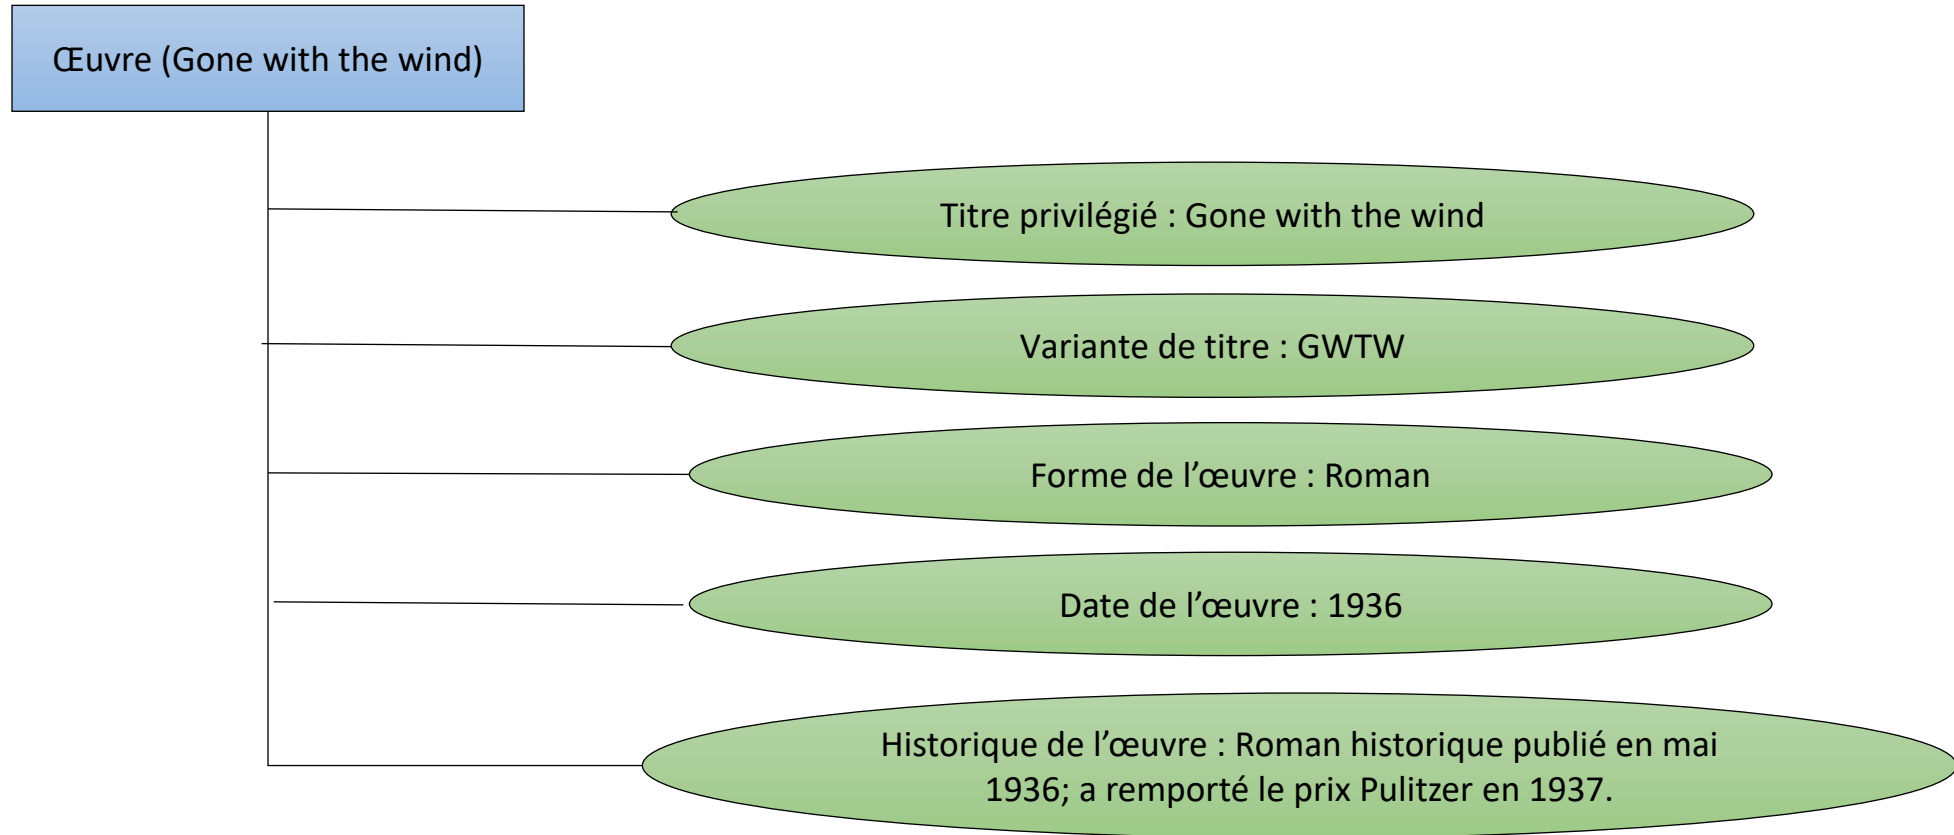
Œuvre (Gone with the wind)

Titre privilégié : Gone with the wind

Variante de titre : GWTW

Forme de l'œuvre : Roman

Date de l'œuvre : 1936

Historique de l'œuvre : Roman historique publié en mai 1936; a remporté le prix Pulitzer en 1937.